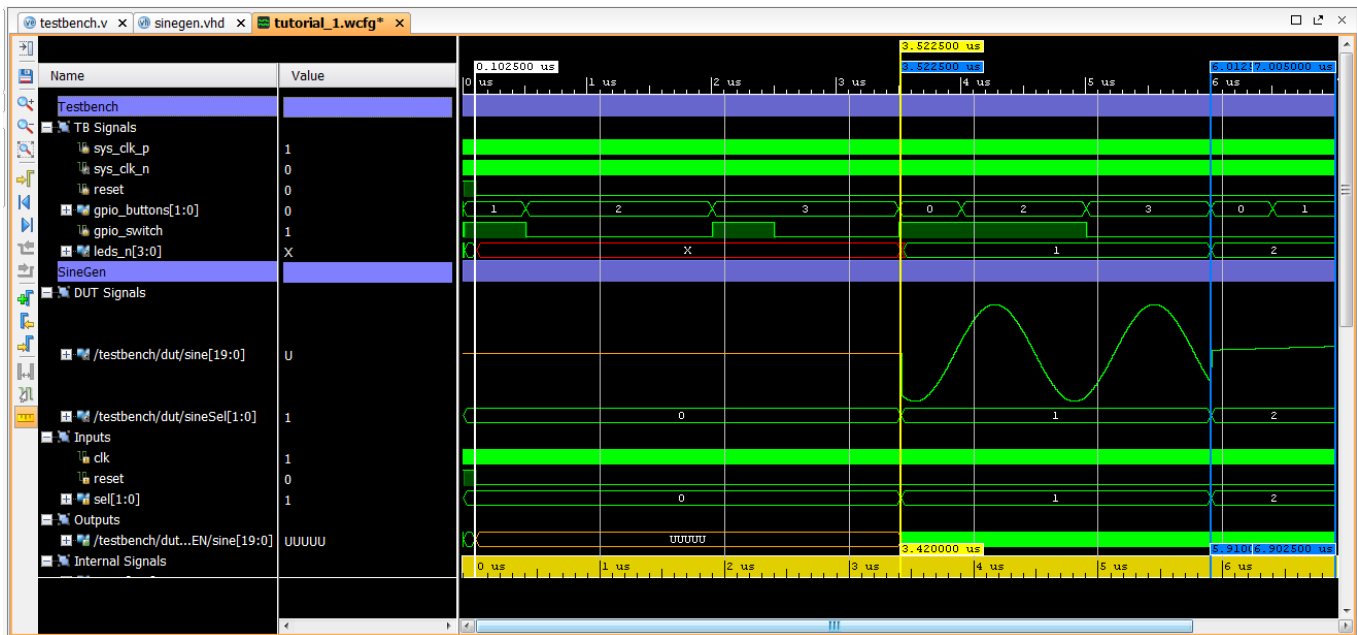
testbench.v × sinegen.vhd × tutorial_1.wcfg* ×

| Name | Value |
|---|---|
| Testbench | |
| TB Signals | |
| sys_clk_p | 1 |
| sys_clk_n | 0 |
| reset | 0 |
| gpio_buttons[1:0] | 0 |
| gpio_switch | 1 |
| leds_n[3:0] | X |
| SineGen | |
| DUT Signals | |
| /testbench/dut/sine[19:0] | U |
| /testbench/dut/sineSel[1:0] | 1 |
| Inputs | |
| clk | 1 |
| reset | 0 |
| sel[1:0] | 1 |
| Outputs | |
| /testbench/dut...EN/sine[19:0] | UUUUU |
| Internal Signals | |

3.522500 us
0.102500 us
3.522500 us
6.012 7.005000 us
0 us 1 us 2 us 3 us 4 us 5 us 6 us

1 2 3 0 2 3 0 1
X 1 2
0 1 2
0 1 2
UUUUU
3.420000 us
5.910 6.902500 us
0 us 1 us 2 us 3 us 4 us 5 us 6 us